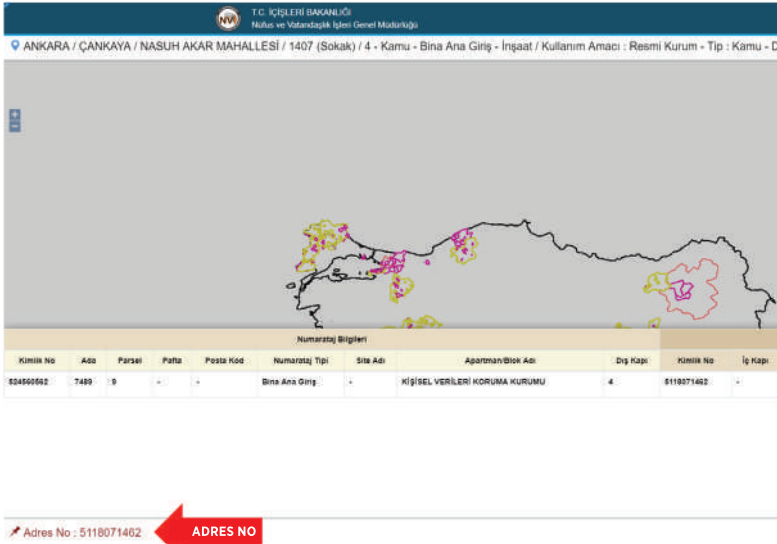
T.C. İÇİŞLERİ BAKANLIĞI
Nüfus ve Vatandaşlık İşleri Genel Müdürlüğü

ANKARA / ÇANKAYA / NASUH AKAR MAHALLESİ / 1407 (Sokak) / 4 - Kamu - Bina Ana Giriş - İnşaat / Kullanım Amacı : Resmi Kurum - Tip : Kamu - D

+
-

Numarataj Bilgileri

| Kimlik No | Ada | Parsel | Pafta | Posta Kod | Numarataj Tipi | Site Adı | Apartman/Blok Adı | Dış Kapı | Kimlik No | İç Kapı |
|---|---|---|---|---|---|---|---|---|---|---|
| 524560562 | 7489 | 9 | - | - | Bina Ana Giriş | - | KİŞİSEL VERİLERİ KORUMA KURUMU | 4 | 5118071462 | - |

Adres No : 5118071462
ADRES NO